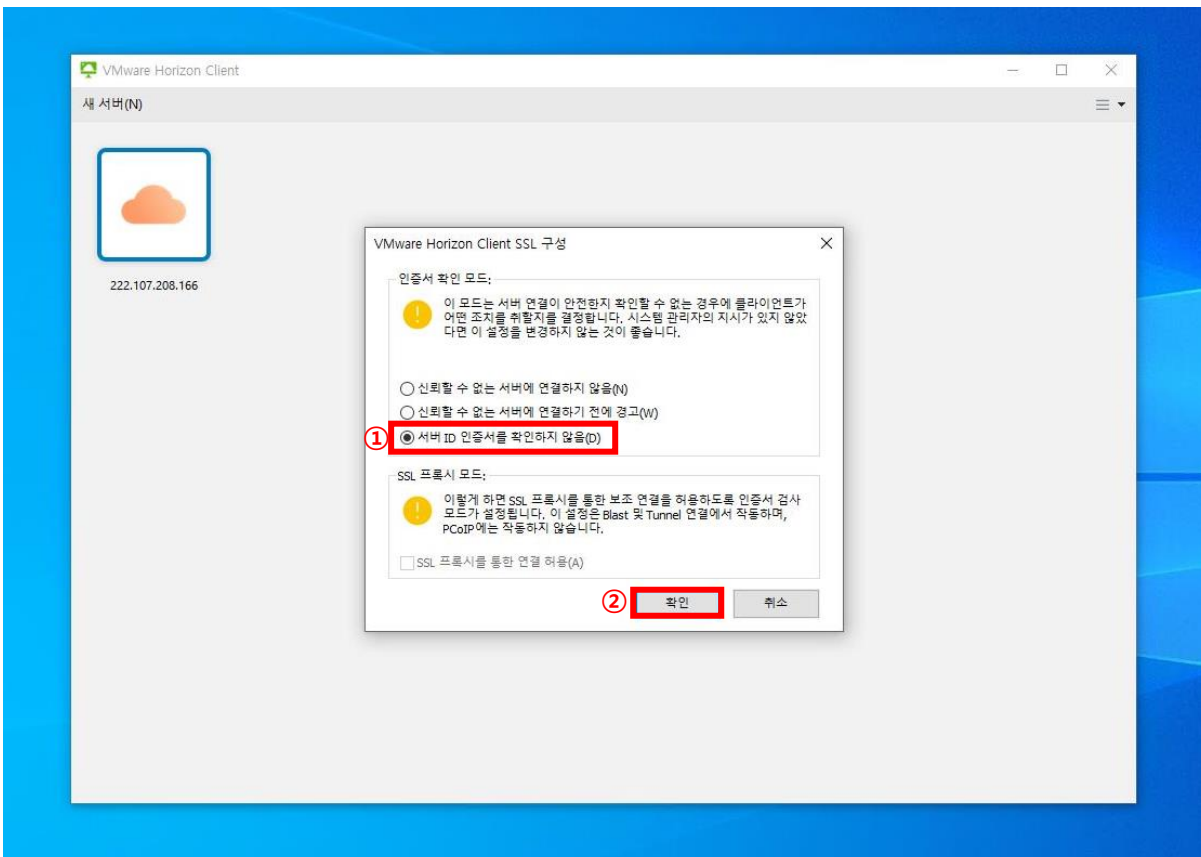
VMware Horizon Client

새 서버(N)

222.107.208.166

VMware Horizon Client SSL 구성

인증서 확인 모드:

이 모드는 서버 연결이 안전한지 확인할 수 없는 경우에 클라이언트가 어떤 조치를 취할지를 결정합니다. 시스템 관리자의 지시가 있지 않았다면 이 설정을 변경하지 않는 것이 좋습니다.

신뢰할 수 없는 서버에 연결하지 않음(N)

신뢰할 수 없는 서버에 연결하기 전에 경고(W)

① 서버 ID 인증서를 확인하지 않음(D)

SSL 프록시 모드:

이렇게 하면 SSL 프록시를 통한 보조 연결을 허용하도록 인증서 검사 모드가 설정됩니다. 이 설정은 Blast 및 Tunnel 연결에서 작동하며, PCoIP에는 작동하지 않습니다.

SSL 프록시를 통한 연결 허용(A)

② 확인

취소